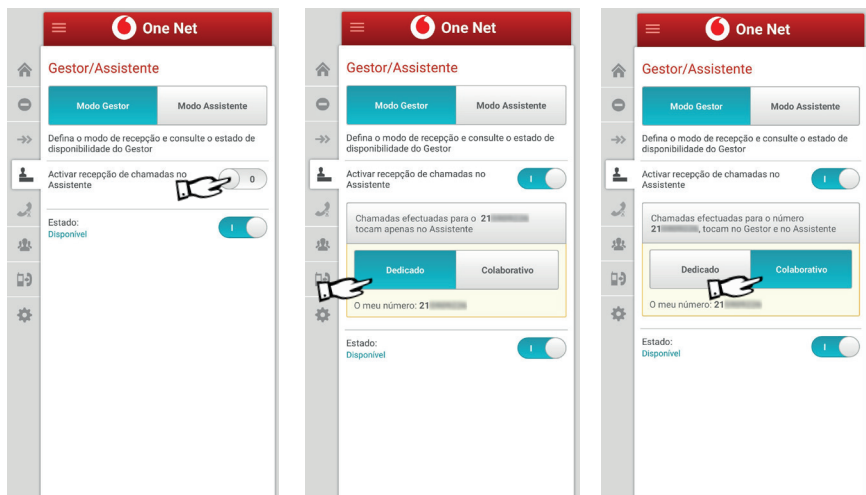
One Net

Gestor/Assistente

Modo Gestor | Modo Assistente

Defina o modo de recepção e consulte o estado de disponibilidade do Gestor

Activar recepção de chamadas no Assistente

0

Estado:
Disponível

I

One Net

Gestor/Assistente

Modo Gestor | Modo Assistente

Defina o modo de recepção e consulte o estado de disponibilidade do Gestor

Activar recepção de chamadas no Assistente

I

Chamadas efectuadas para o 21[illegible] tocam apenas no Assistente

Dedicado | Colaborativo

O meu número: 21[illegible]

Estado:
Disponível

I

One Net

Gestor/Assistente

Modo Gestor | Modo Assistente

Defina o modo de recepção e consulte o estado de disponibilidade do Gestor

Activar recepção de chamadas no Assistente

I

Chamadas efectuadas para o número 21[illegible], tocam no Gestor e no Assistente

Dedicado | Colaborativo

O meu número: 21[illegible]

Estado:
Disponível

I